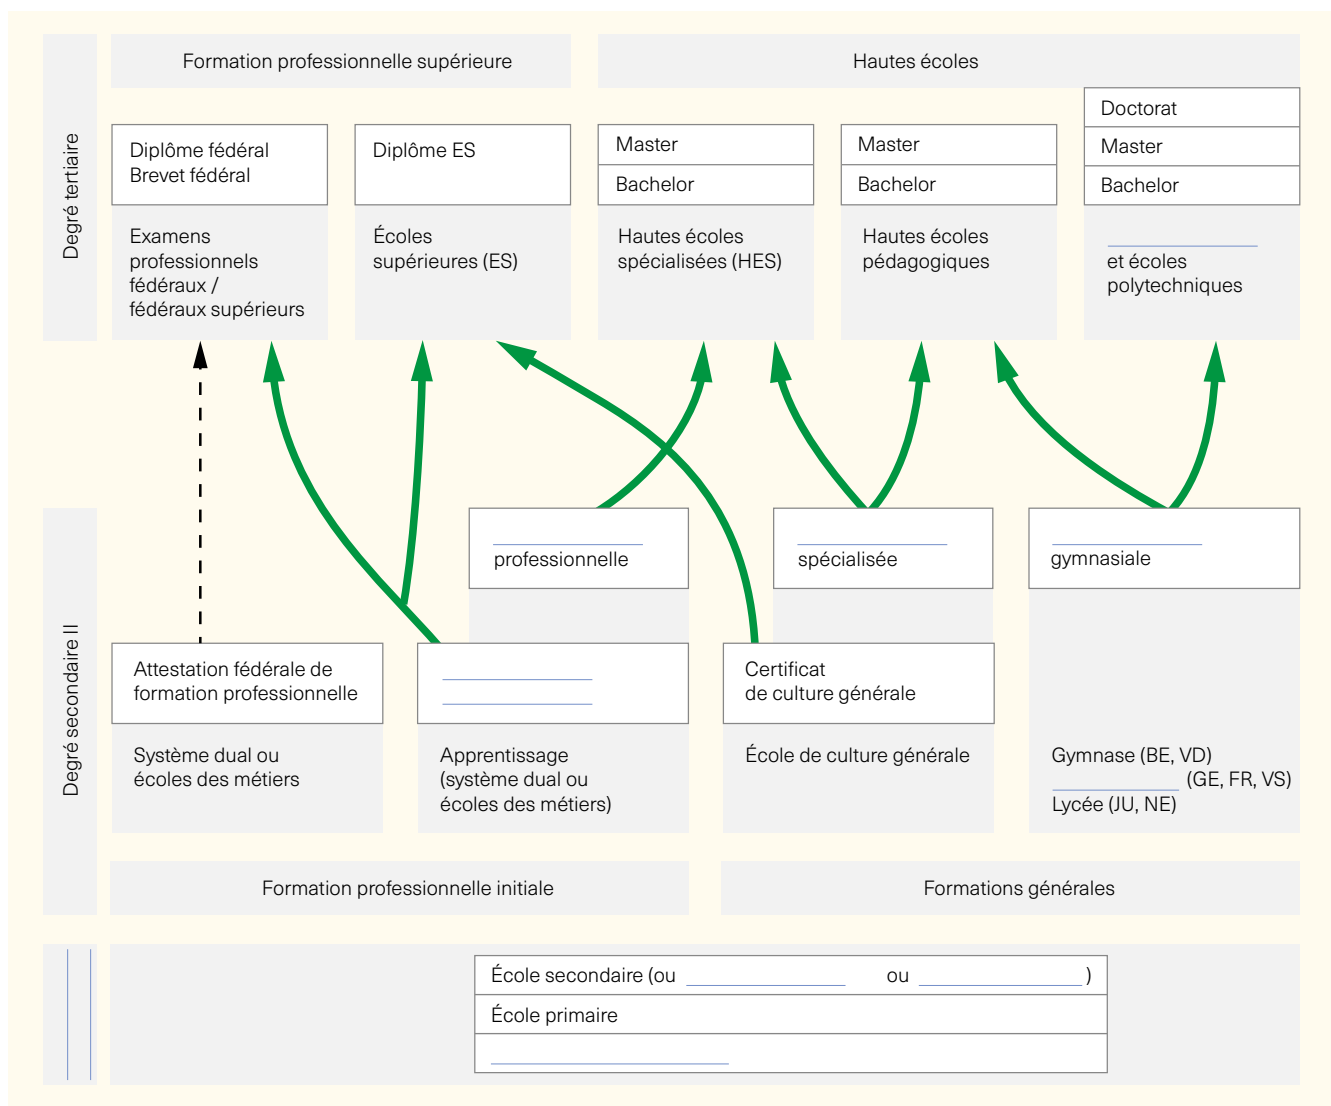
Degré tertiaire

Formation professionnelle supérieure

Hautes écoles

Diplôme fédéral
Brevet fédéral

Examens professionnels fédéraux / fédéraux supérieurs

Diplôme ES

Écoles supérieures (ES)

Master

Bachelor

Hautes écoles spécialisées (HES)

Master

Bachelor

Hautes écoles pédagogiques

Doctorat

Master

Bachelor

et écoles polytechniques

Degré secondaire II

professionnelle

spécialisée

gymnasiale

Attestation fédérale de formation professionnelle

Système dual ou écoles des métiers

Apprentissage (système dual ou écoles des métiers)

Certificat de culture générale

École de culture générale

Gymnase (BE, VD)
(GE, FR, VS)
Lycée (JU, NE)

Formation professionnelle initiale

Formations générales

École secondaire (ou ou )

École primaire